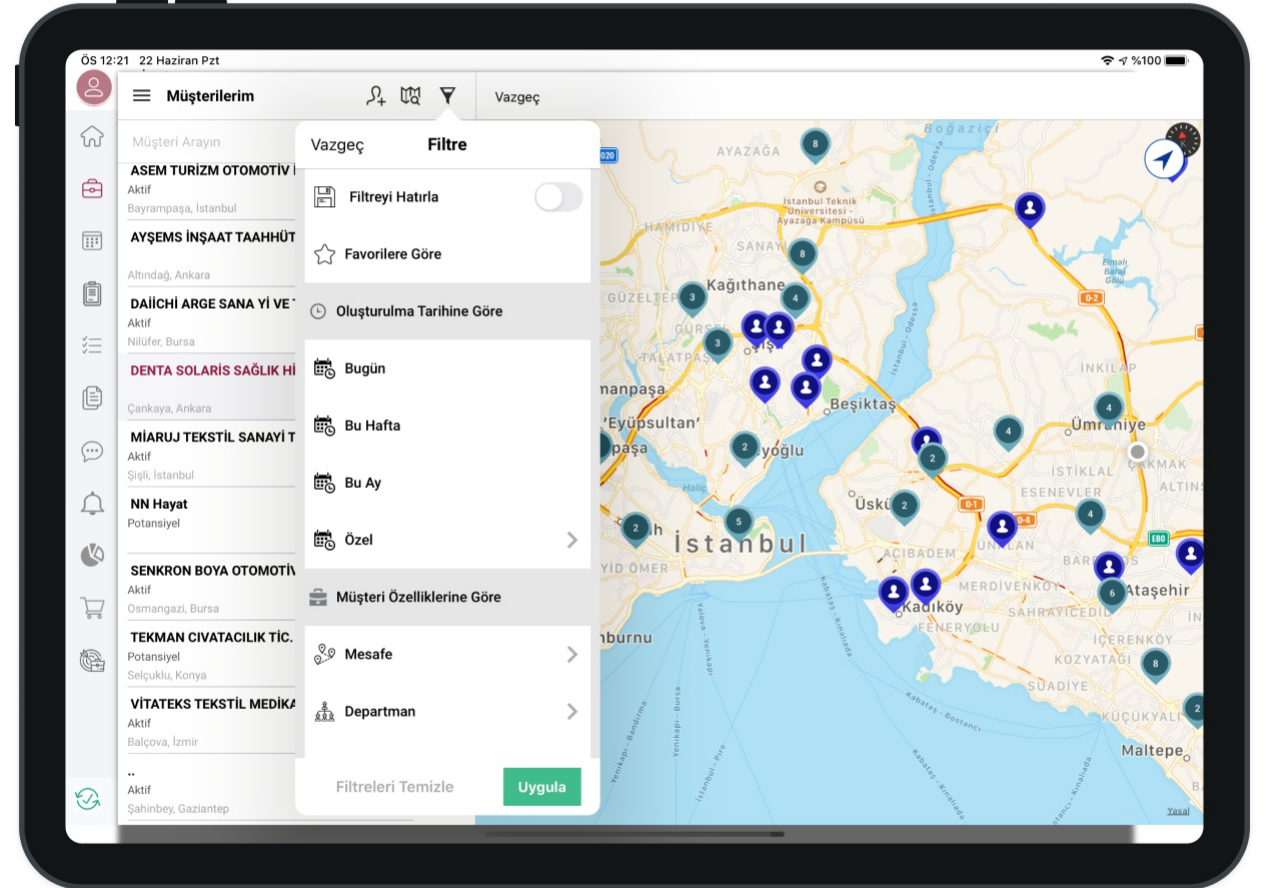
ÖS 12:21 22 Haziran Pzt
%100

Müşterilerim
Vazgeç

Müşteri Arayın
ASEM TURİZM OTOMOTİV İ
Aktif
Bayrampaşa, İstanbul
AYŞEMS İNŞAAT TAAHHÜT
Altındağ, Ankara
DAIİCHİ ARGE SANA Yİ VE T
Aktif
Nilüfer, Bursa
DENTA SOLARİS SAĞLIK Hİ
Çankaya, Ankara
MİARUJ TEKSTİL SANAYİ T
Aktif
Şişli, İstanbul
NN Hayat
Potansiyel
SENKRON BOYA OTOMOTİV
Aktif
Osmangazi, Bursa
TEKMAN CIVATACILIK TİC.
Potansiyel
Selçuklu, Konya
VİTATEKS TEKSTİL MEDİKA
Aktif
Balçova, İzmir
..
Aktif
Şahinbey, Gaziantep

Vazgeç
Filtre
Filtreyi Hatırla
Favorilere Göre
Oluşturulma Tarihine Göre
Bugün
Bu Hafta
Bu Ay
Özel
Müşteri Özelliklerine Göre
Mesafe
Departman
Filtreleri Temizle
Uygula

Boğaziçi
AYAZAĞA
İstanbul Teknik Üniversitesi - Ayazağa Kampüsü
HAMİDİYE
SANAYİ
Kağıthane
GÜZELTEPE
GÜRSEL
TALATPAŞA
Şişli
Beşiktaş
manpaşa
Eyüpsultan
paşa
eyoğlu
Haliç
İstanbul
Üsküdar
ACIBADEM
Kadıköy
FENERYOLU
MERDİVENKÖY
SAHRAYICEDİT
İÇERENKÖY
KOZYATAĞI
SUADİYE
KÜÇÜKYALI
Maltepe
Ataşehir
ÜNALAN
ESENEVLER
İSTİKLAL
Ümraniye
ÇAKMAK
ALTINŞ
İNKILAP
Büyük Baraj Gölü
ÖMER
burnu
Yasal
8 8 3 4 3 2 2 5 2 2 4 4 2 4 6 8 2